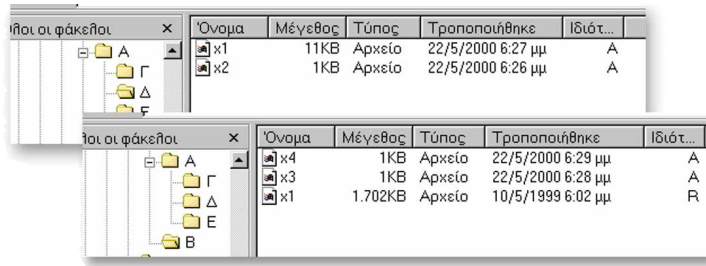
όλοι οι φάκελοι ×

A
Γ
Δ
Ε

| Όνομα | Μέγεθος | Τύπος | Τροποποιήθηκε | Ιδιότ... |
|---|---|---|---|---|
| x1 | 11KB | Αρχείο | 22/5/2000 6:27 μμ | A |
| x2 | 1KB | Αρχείο | 22/5/2000 6:26 μμ | A |

όλοι οι φάκελοι ×

A
Γ
Δ
Ε
B

| Όνομα | Μέγεθος | Τύπος | Τροποποιήθηκε | Ιδιότ... |
|---|---|---|---|---|
| x4 | 1KB | Αρχείο | 22/5/2000 6:29 μμ | A |
| x3 | 1KB | Αρχείο | 22/5/2000 6:28 μμ | A |
| x1 | 1.702KB | Αρχείο | 10/5/1999 6:02 μμ | R |